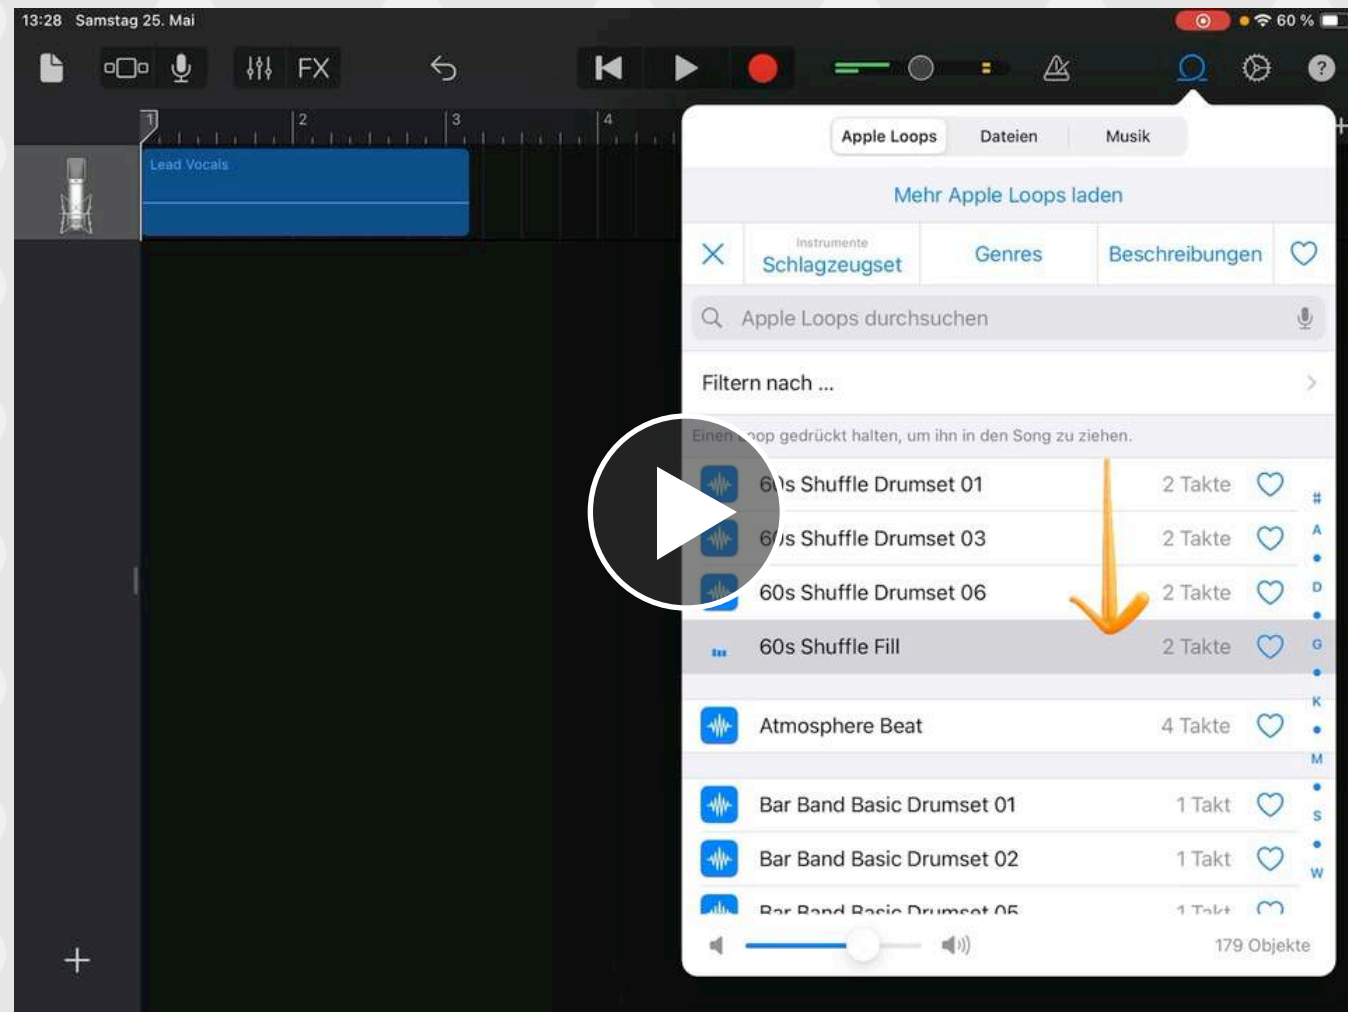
13:28 Samstag 25. Mai

60 %

FX

1 2 3 4

Lead Vocals

Apple Loops | Dateien | Musik

Mehr Apple Loops laden

Instrumente
Schlagzeugset

Genres

Beschreibungen

Apple Loops durchsuchen

Filtern nach ...

Einen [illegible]oop gedrückt halten, um ihn in den Song zu ziehen.

6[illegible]s Shuffle Drumset 01 2 Takte
6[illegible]s Shuffle Drumset 03 2 Takte
60s Shuffle Drumset 06 2 Takte
60s Shuffle Fill 2 Takte
Atmosphere Beat 4 Takte
Bar Band Basic Drumset 01 1 Takt
Bar Band Basic Drumset 02 1 Takt
Bar Band Basic Drumset 05 1 Takt

#
A
D
G
K
M
S
W

179 Objekte

+